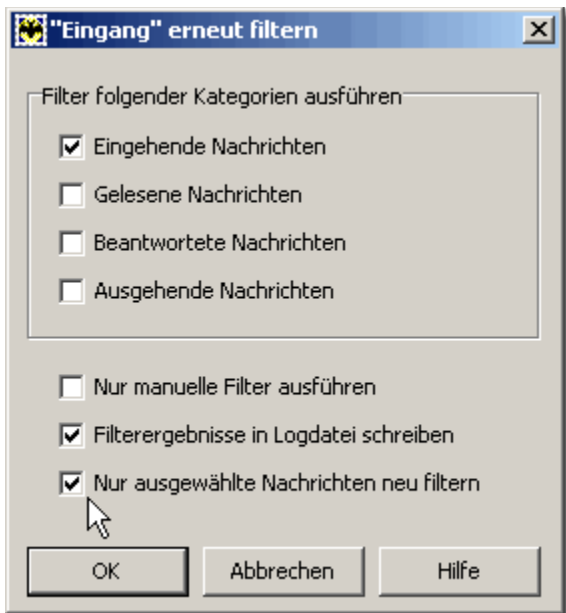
"Eingang" erneut filtern

Filter folgender Kategorien ausführen

Eingehende Nachrichten

Gelesene Nachrichten

Beantwortete Nachrichten

Ausgehende Nachrichten

Nur manuelle Filter ausführen

Filterergebnisse in Logdatei schreiben

Nur ausgewählte Nachrichten neu filtern

OK

Abbrechen

Hilfe